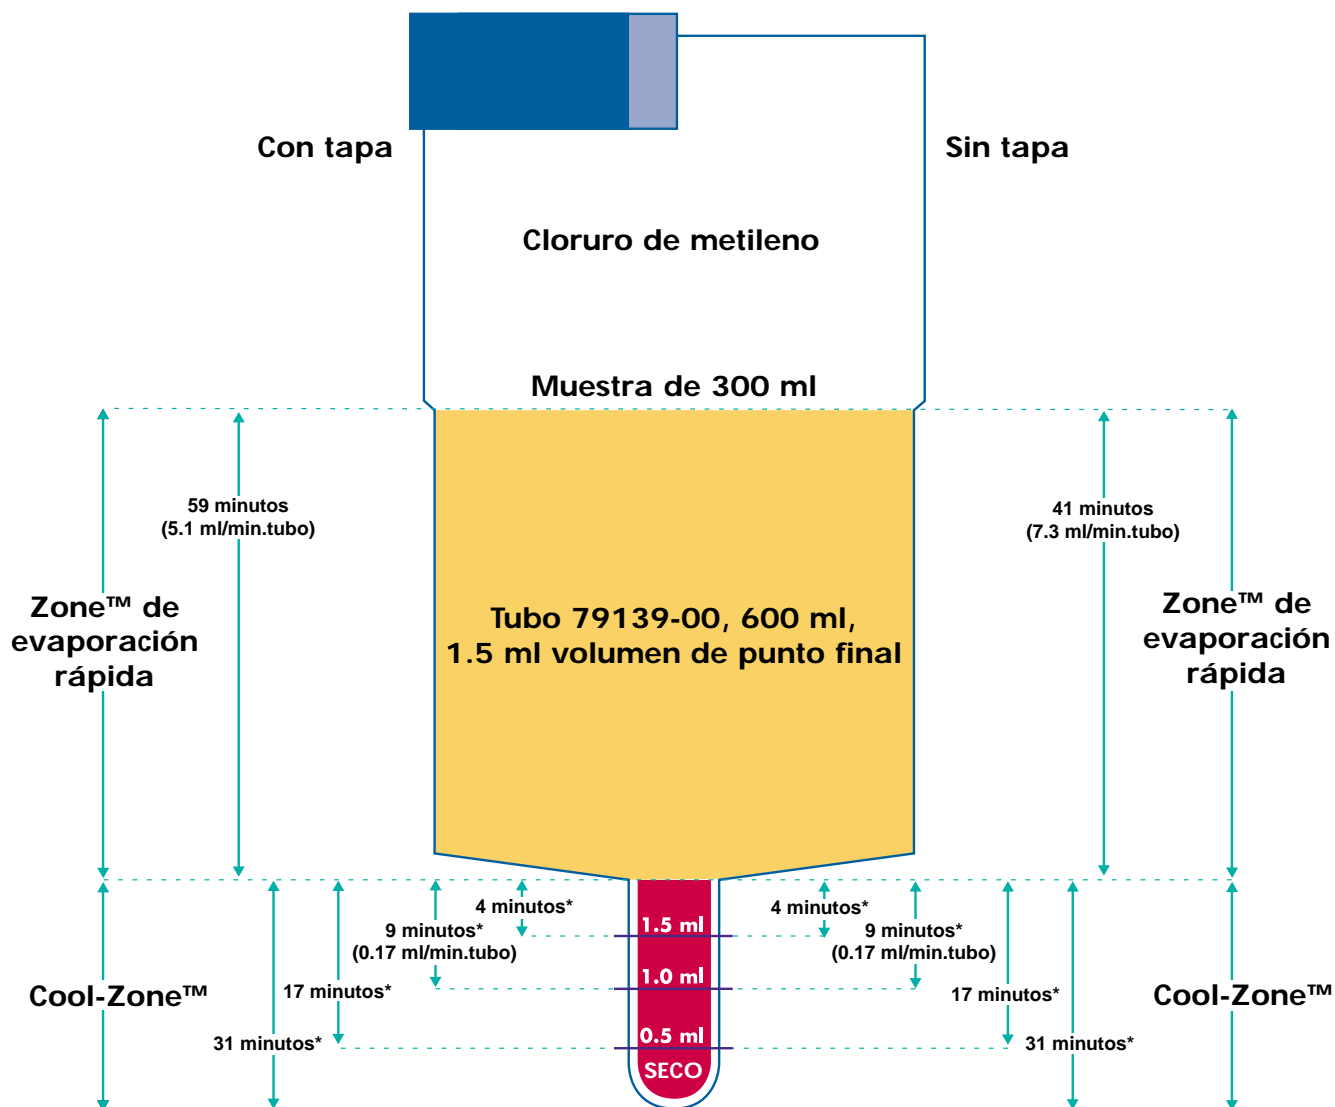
Con tapa

Sin tapa

Cloruro de metileno

Muestra de 300 ml

59 minutos
(5.1 ml/min.tubo)

41 minutos
(7.3 ml/min.tubo)

Zone™ de evaporación rápida

Tubo 79139-00, 600 ml,
1.5 ml volumen de punto final

Zone™ de evaporación rápida

4 minutos*

9 minutos*
(0.17 ml/min.tubo)

1.5 ml

4 minutos*

9 minutos*
(0.17 ml/min.tubo)

1.0 ml

Cool-Zone™

17 minutos*

17 minutos*

Cool-Zone™

31 minutos*

0.5 ml

31 minutos*

SECO